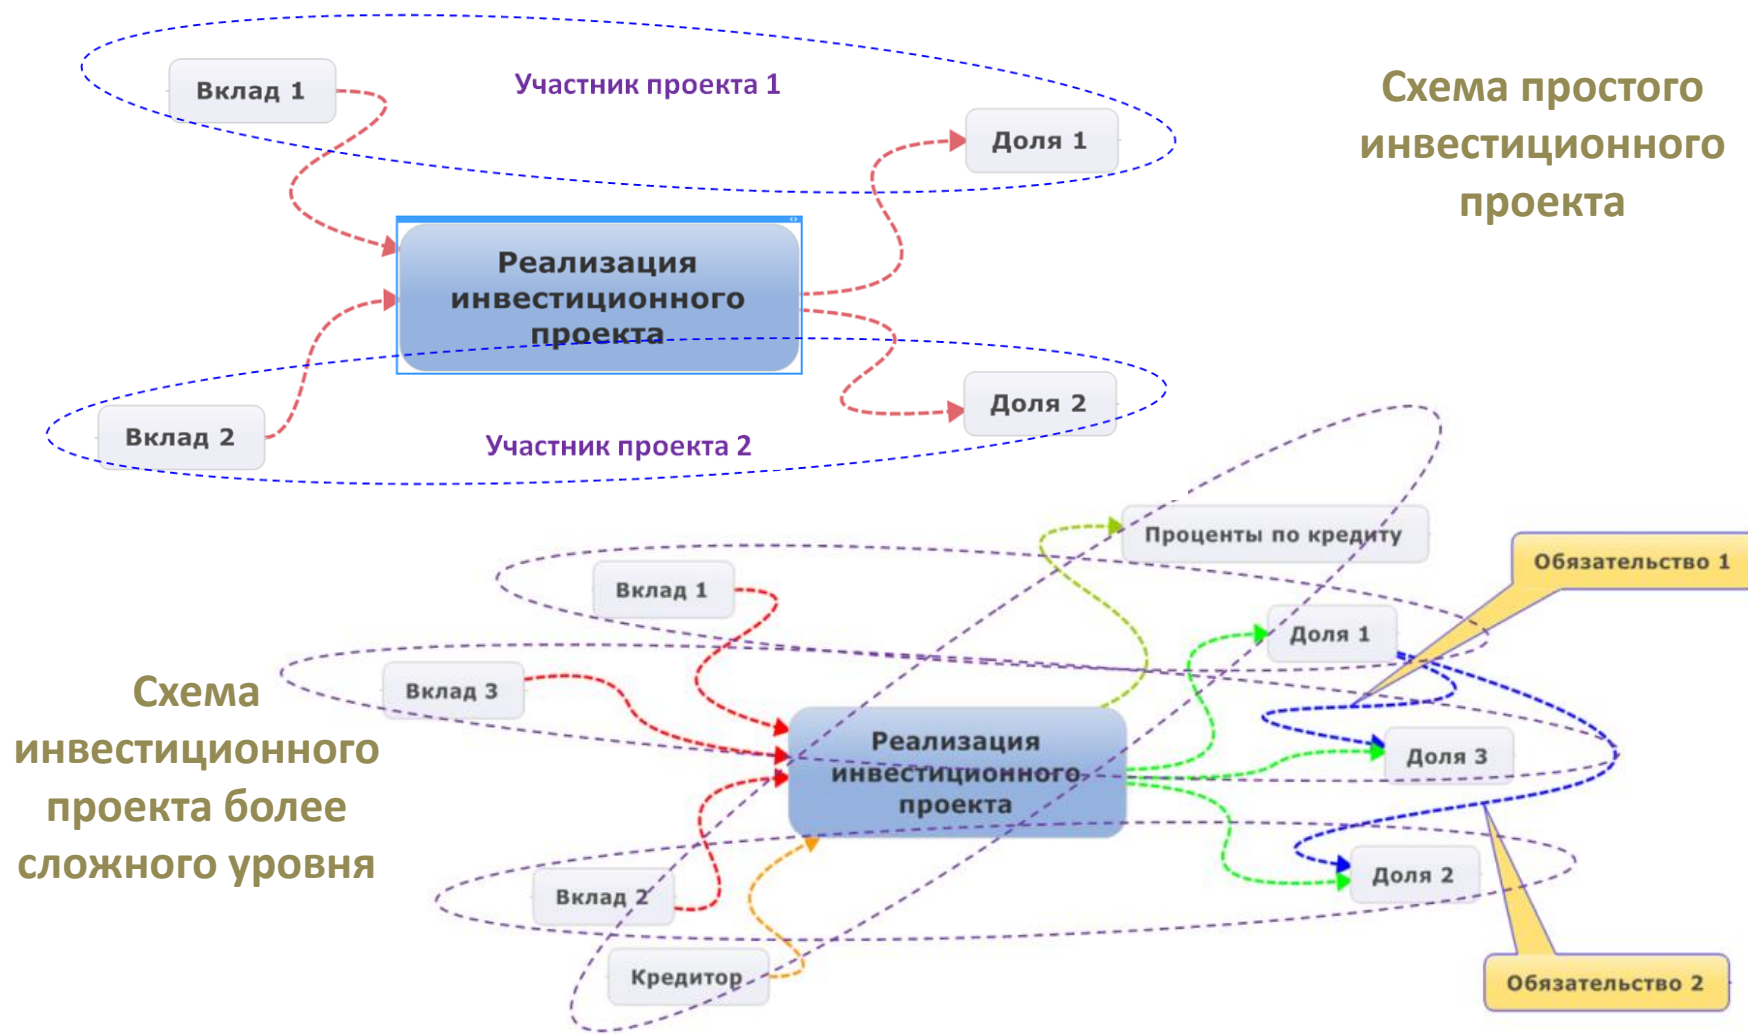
Вклад 1

Участник проекта 1

Доля 1

Схема простого инвестиционного проекта

Реализация инвестиционного проекта

Доля 2

Вклад 2

Участник проекта 2

Проценты по кредиту

Обязательство 1

Вклад 1

Доля 1

Вклад 3

Схема инвестиционного проекта более сложного уровня

Реализация инвестиционного проекта

Доля 3

Доля 2

Вклад 2

Кредитор

Обязательство 2